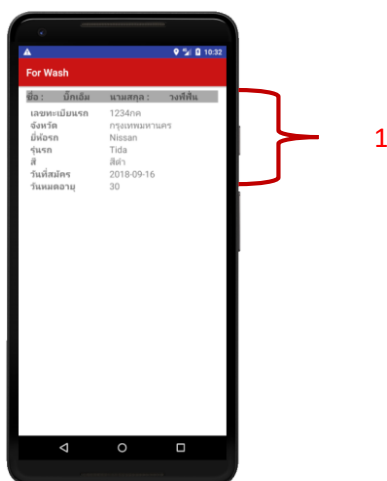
10:32

For Wash

ชื่อ : นักเอ็ม นามสกุล : วงพิพัน

| | |
|---|---|
| เลขทะเบียนรถ | 1234กด |
| จังหวัด | กรุงเทพมหานคร |
| ยี่ห้อรถ | Nissan |
| รุ่นรถ | Tida |
| สี | สีดำ |
| วันที่สมัคร | 2018-09-16 |
| วันหมดอายุ | 30 |

1